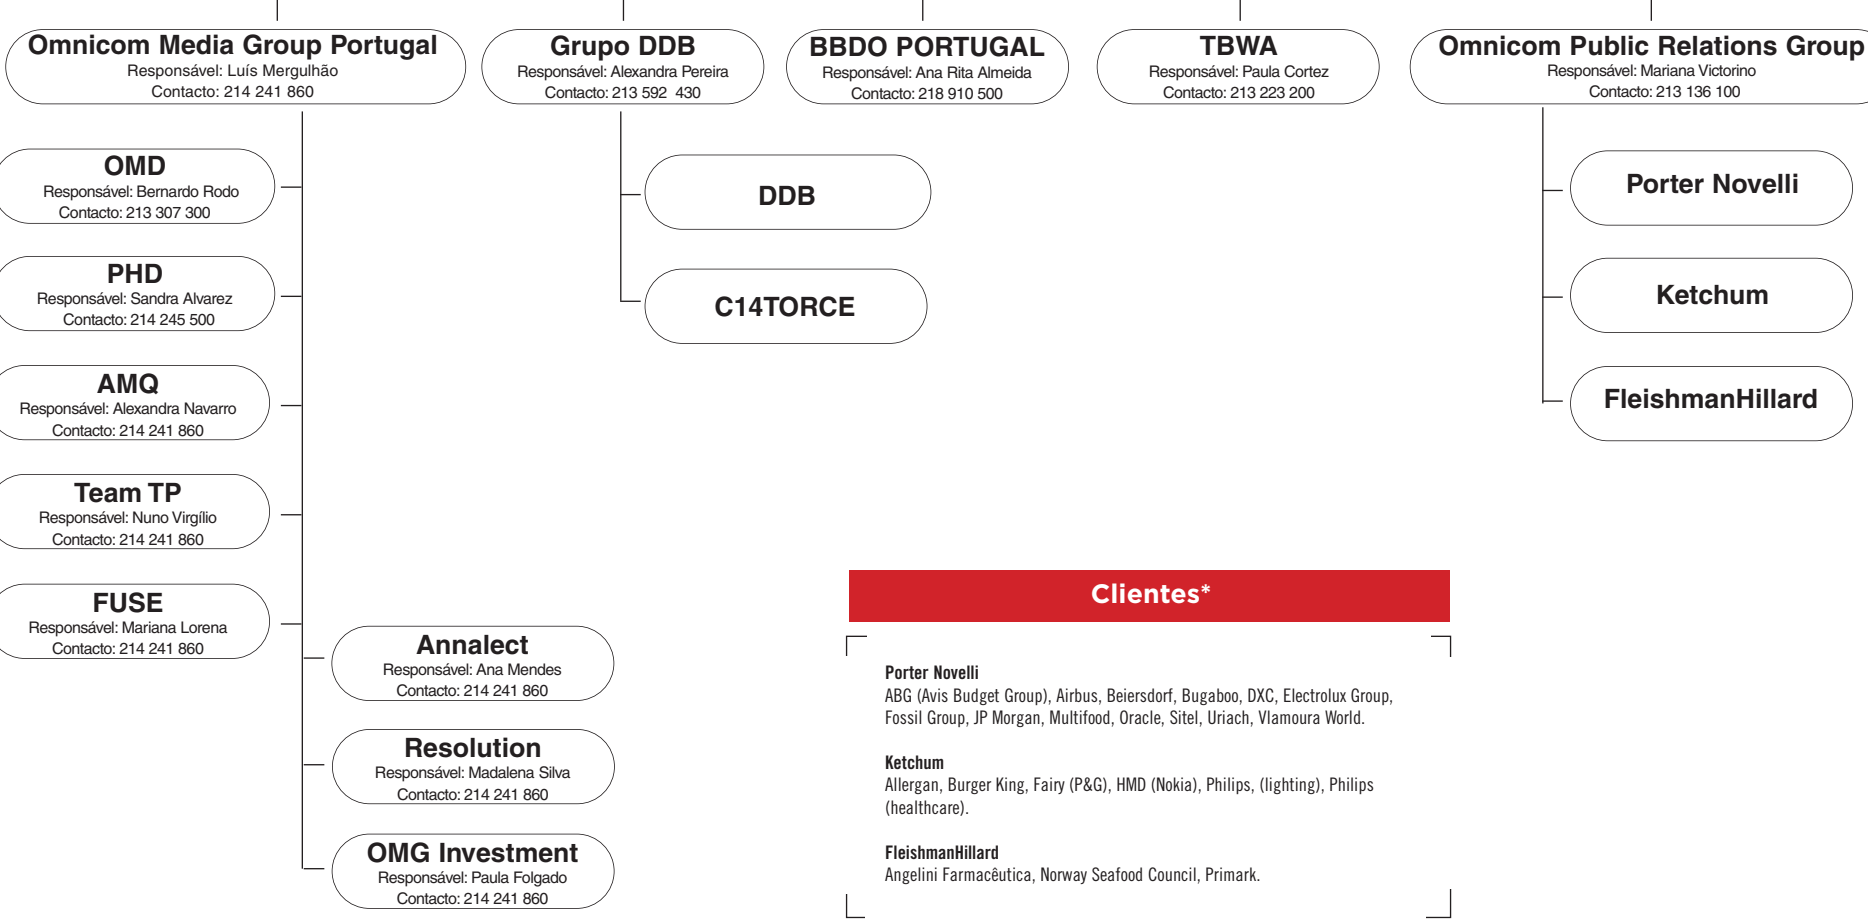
Omnicom Media Group Portugal
Responsável: Luís Mergulhão
Contacto: 214 241 860

Grupo DDB
Responsável: Alexandra Pereira
Contacto: 213 592 430

BBDO PORTUGAL
Responsável: Ana Rita Almeida
Contacto: 218 910 500

TBWA
Responsável: Paula Cortez
Contacto: 213 223 200

Omnicom Public Relations Group
Responsável: Mariana Victorino
Contacto: 213 136 100

OMD
Responsável: Bernardo Rodo
Contacto: 213 307 300

PHD
Responsável: Sandra Alvarez
Contacto: 214 245 500

AMQ
Responsável: Alexandra Navarro
Contacto: 214 241 860

Team TP
Responsável: Nuno Virgílio
Contacto: 214 241 860

FUSE
Responsável: Mariana Lorena
Contacto: 214 241 860

Annalect
Responsável: Ana Mendes
Contacto: 214 241 860

Resolution
Responsável: Madalena Silva
Contacto: 214 241 860

OMG Investment
Responsável: Paula Folgado
Contacto: 214 241 860

DDB

C14TORCE

Porter Novelli

Ketchum

FleishmanHillard

Clientes*

Porter Novelli
ABG (Avis Budget Group), Airbus, Beiersdorf, Bugaboo, DXC, Electrolux Group, Fossil Group, JP Morgan, Multifood, Oracle, Sitel, Uriach, Vlamoura World.

Ketchum
Allergan, Burger King, Fairy (P&G), HMD (Nokia), Philips, (lighting), Philips (healthcare).

FleishmanHillard
Angelini Farmacêutica, Norway Seafood Council, Primark.